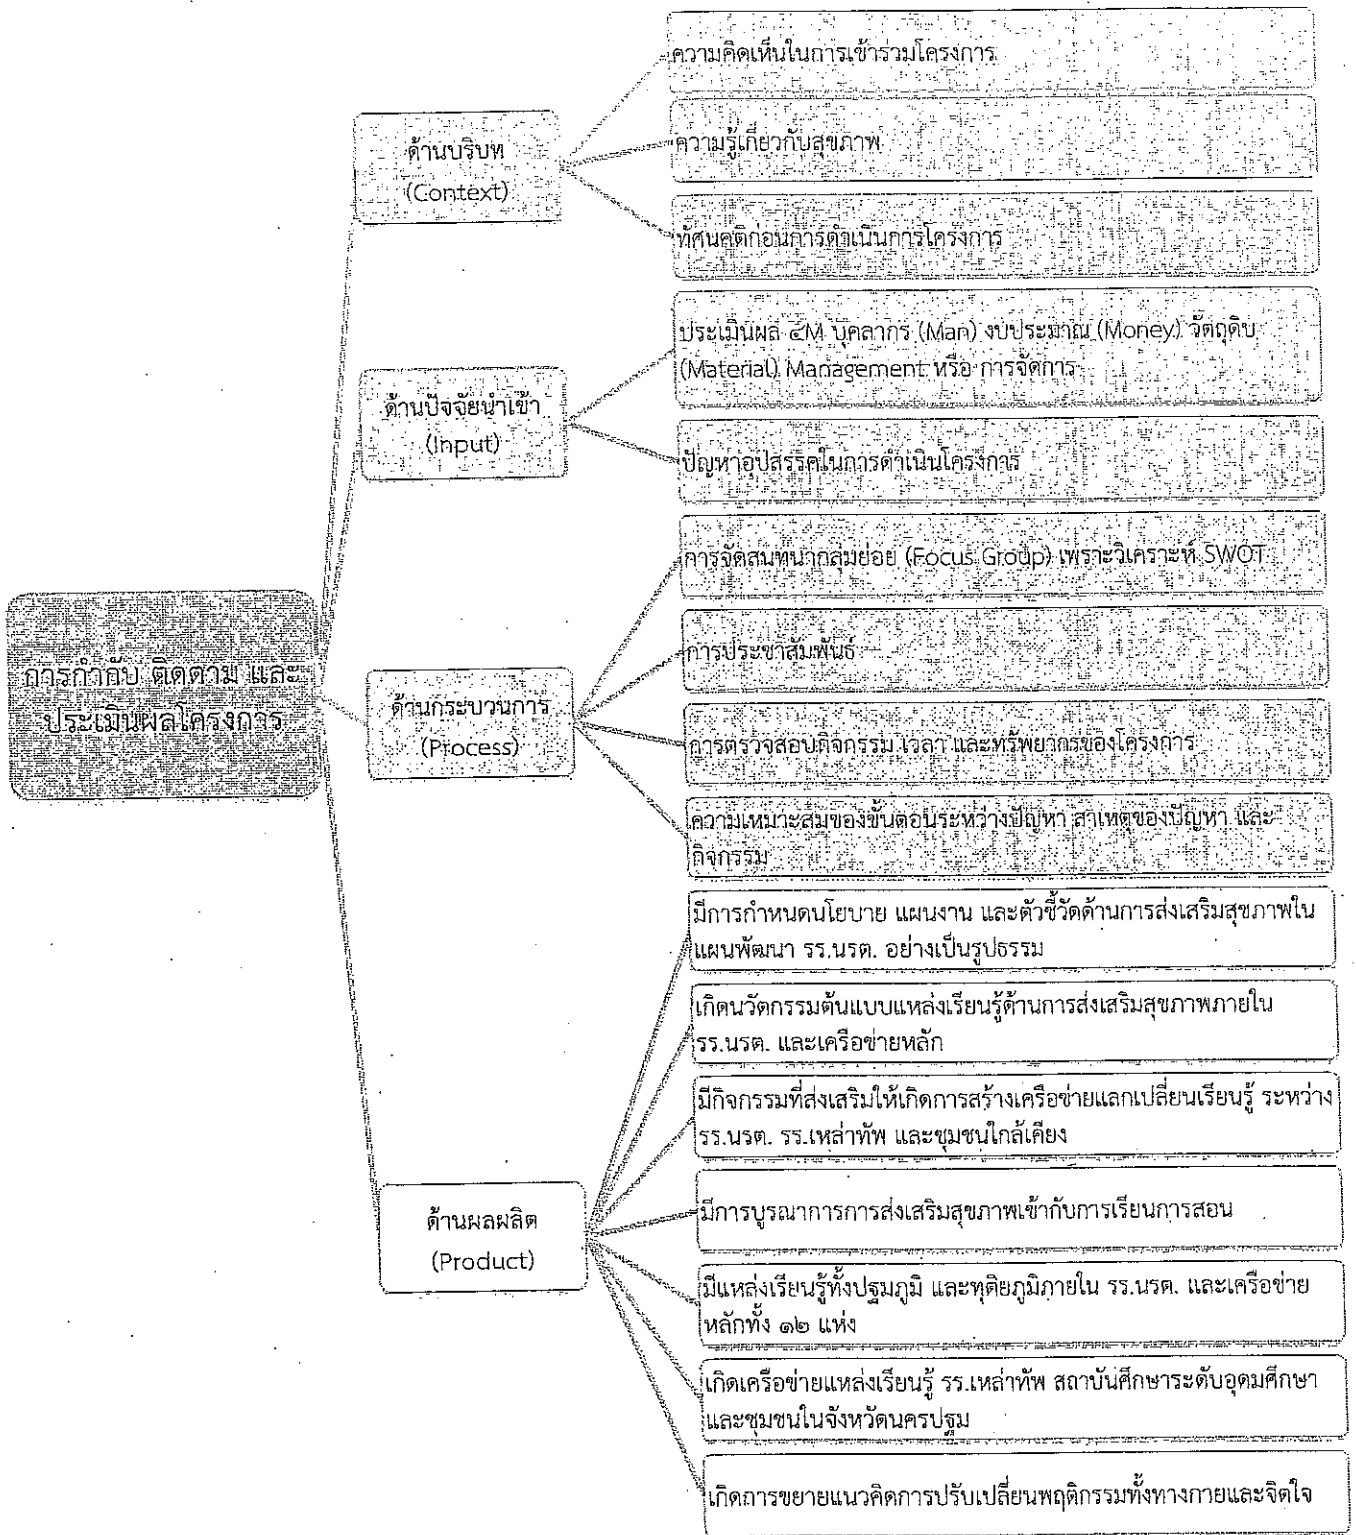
การกำกับ ติดตาม และประเมินผลโครงการ

ด้านบริบท (Context)

ความคิดเห็นในการเข้าร่วมโครงการ

ความรู้เกี่ยวกับสุขภาพ

ทัศนคติก่อนการดำเนินการโครงการ

ด้านปัจจัยนำเข้า (Input)

ประเมินผล ๔M บุคลากร (Man) งบประมาณ (Money) วัตถุดิบ (Material) Management หรือ การจัดการ

ปัญหาอุปสรรคในการดำเนินโครงการ

ด้านกระบวนการ (Process)

การจัดสนทนากลุ่มย่อย (Focus Group) เพราะวิเคราะห์ SWOT

การประชาสัมพันธ์

การตรวจสอบกิจกรรม เวลา และทรัพยากรของโครงการ

ความเหมาะสมของขั้นตอนระหว่างปัญหา สาเหตุของปัญหา และกิจกรรม

ด้านผลผลิต (Product)

มีการกำหนดนโยบาย แผนงาน และตัวชี้วัดด้านการส่งเสริมสุขภาพในแผนพัฒนา รร.นรต. อย่างเป็นรูปธรรม

เกิดนวัตกรรมต้นแบบแหล่งเรียนรู้ด้านการส่งเสริมสุขภาพภายใน รร.นรต. และเครือข่ายหลัก

มีกิจกรรมที่ส่งเสริมให้เกิดการสร้างเครือข่ายแลกเปลี่ยนเรียนรู้ ระหว่าง รร.นรต. รร.เหล่าทัพ และชุมชนใกล้เคียง

มีการบูรณาการการส่งเสริมสุขภาพเข้ากับการเรียนการสอน

มีแหล่งเรียนรู้ทั้งปฐมภูมิ และทุติยภูมิภายใน รร.นรต. และเครือข่ายหลักทั้ง ๑๒ แห่ง

เกิดเครือข่ายแหล่งเรียนรู้ รร.เหล่าทัพ สถาบันศึกษาระดับอุดมศึกษา และชุมชนในจังหวัดนครปฐม

เกิดการขยายแนวคิดการปรับเปลี่ยนพฤติกรรมทั้งทางกายและจิตใจ